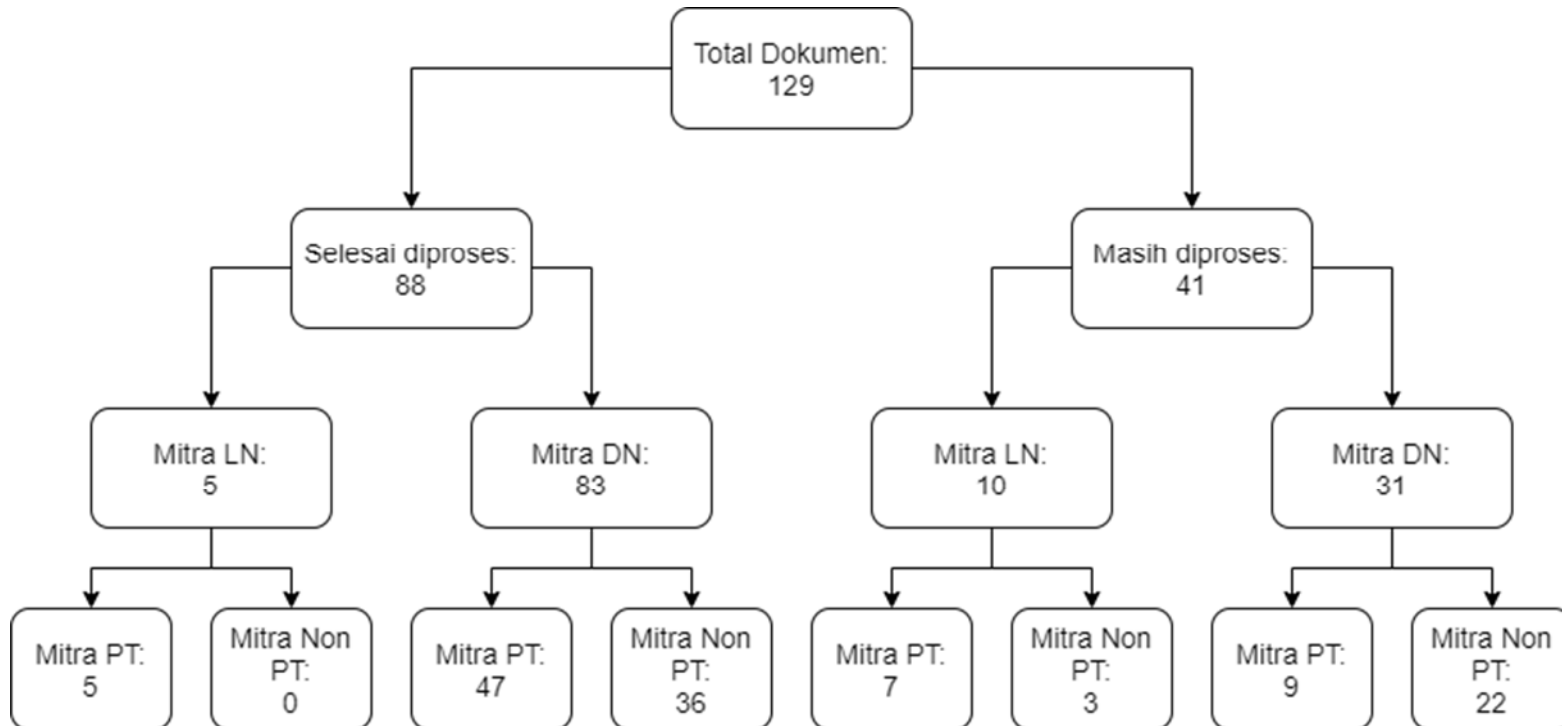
Total Dokumen:
129

Selesai diproses:
88

Masih diproses:
41

Mitra LN:
5

Mitra DN:
83

Mitra LN:
10

Mitra DN:
31

Mitra PT:
5

Mitra Non PT:
0

Mitra PT:
47

Mitra Non PT:
36

Mitra PT:
7

Mitra Non PT:
3

Mitra PT:
9

Mitra Non PT:
22